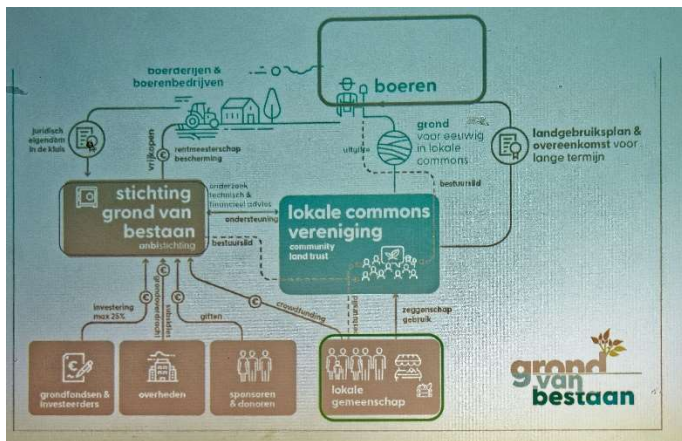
boerderijen & boerenbedrijven

boeren

juridisch eigendom in de kluis

vrijkopen

rentmeesterschap bescherming

uitgifte

grond voor eeuwig in lokale commons

landgebruiksplan & overeenkomst voor lange termijn

bestuurslid

stichting grond van bestaan
anbi stichting

onderzoek technisch & financieel advies

ondersteuning

bestuurslid

lokale commons vereniging
community land trust

investering max 25%

grondobligaties

subsidies

giften

crowdfunding

pachtprijs

zeggenschap gebruik

grondfondsen & investeerders

overheden

sponsoren & donoren

lokale gemeenschap

grond van bestaan